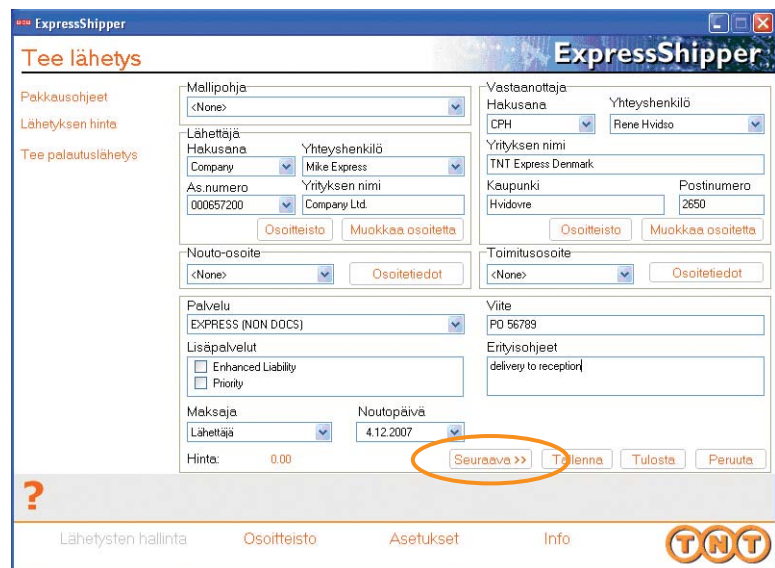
ExpressShipper

Tee lähetys

ExpressShipper

Pakkausohjeet
Lähetyksen hinta
Tee palautuslähetys

Mallipohja
<None>

Lähettäjä
Hakusana
Company
Yhteyshenkilö
Mike Express
As.numero
000657200
Yrityksen nimi
Company Ltd.
Osoitteisto
Muokkaa osoitetta

Vastaanottaja
Hakusana
CPH
Yhteyshenkilö
Rene Hvidso
Yrityksen nimi
TNT Express Denmark
Kaupunki
Hvidovre
Postinumero
2650
Osoitteisto
Muokkaa osoitetta

Nouto-osoite
<None>
Osoitetiedot

Toimitusosoite
<None>
Osoitetiedot

Palvelu
EXPRESS (NON DOCS)
Viite
PO 56789
Lisäpalvelut
Enhanced Liability
Priority
Erityisohjeet
delivery to reception
Maksaja
Lähettäjä
Noutopäivä
4.12.2007
Hinta:
0.00
Seuraava >>
Tallenna
Tulosta
Peruuta

?

Lähetysten hallinta
Osoitteisto
Asetukset
Info
TNT